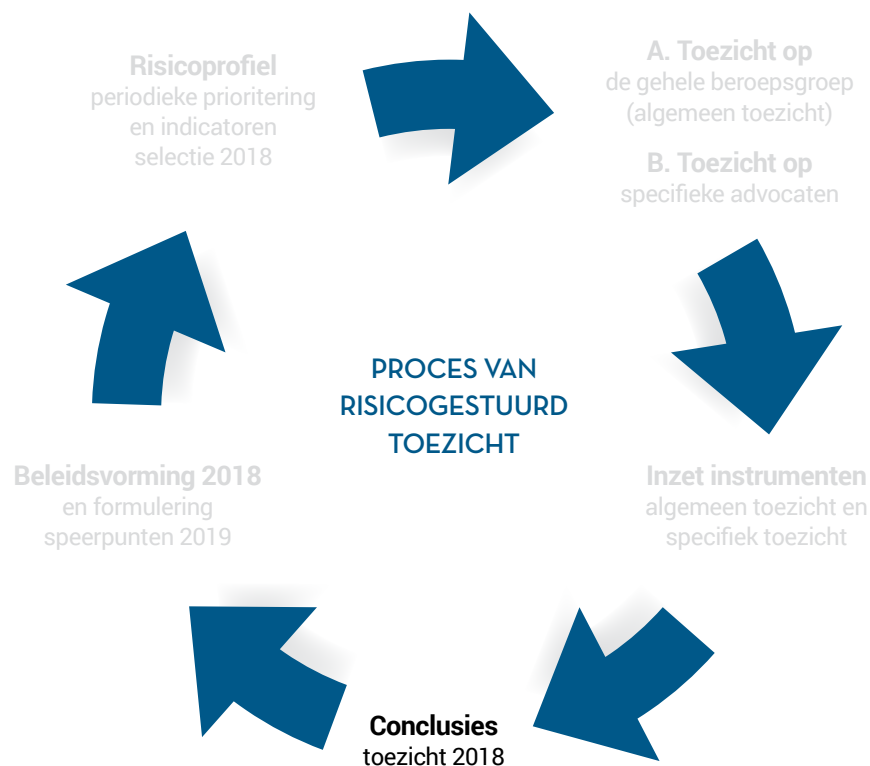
Risicoprofiel
periodieke prioritering en indicatoren selectie 2018

A. Toezicht op
de gehele beroepsgroep (algemeen toezicht)

B. Toezicht op
specifieke advocaten

PROCES VAN RISICOGESTUURD TOEZICHT

Inzet instrumenten
algemeen toezicht en specifiek toezicht

Beleidsvorming 2018
en formulering speerpunten 2019

Conclusies
toezicht 2018